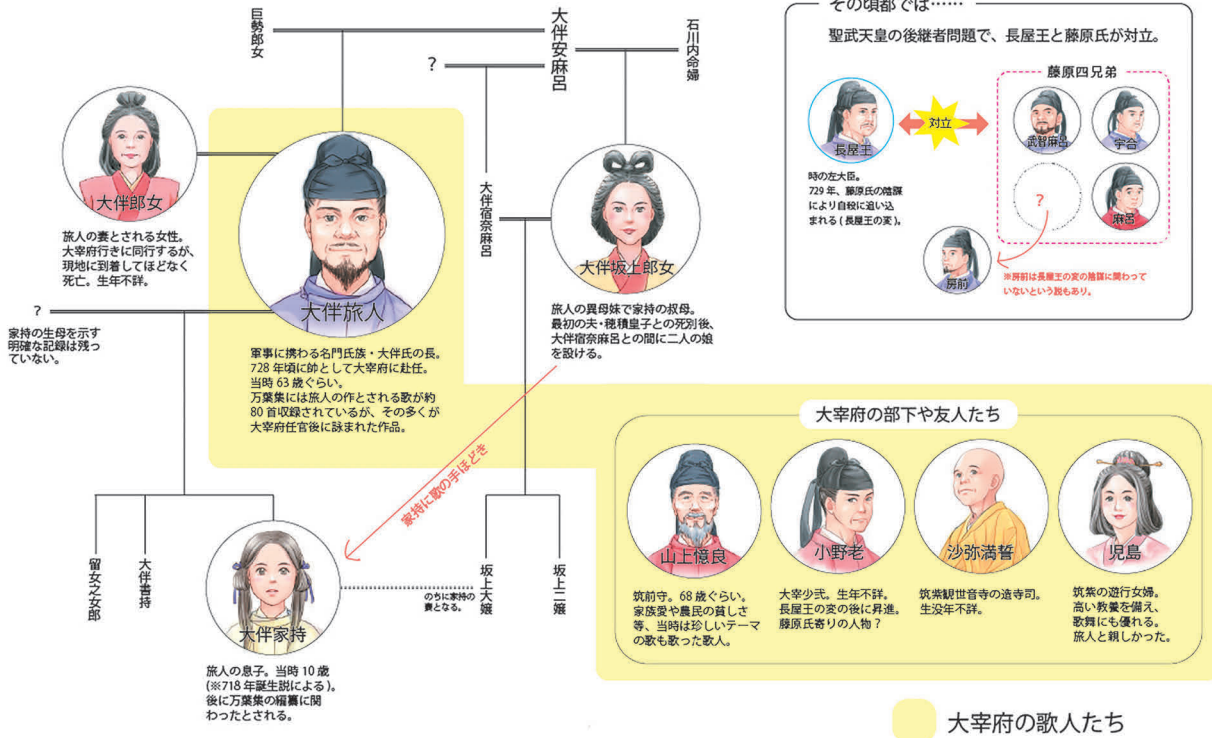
巨勢郎女

大伴安麻呂

石川内命婦

?

大伴郎女

旅人の妻とされる女性。大宰府行きに同行するが、現地に到着してほどなく死亡。生年不詳。

大伴旅人

軍事に携わる名門氏族・大伴氏の長。728 年頃に帥として大宰府に赴任。当時 63 歳ぐらい。万葉集には旅人の作とされる歌が約 80 首収録されているが、その多くが大宰府任官後に詠まれた作品。

大伴宿奈麻呂

大伴坂上郎女

旅人の異母妹で家持の叔母。最初の夫・穂積皇子との死別後、大伴宿奈麻呂との間に二人の娘を設ける。

?

家持の生母を示す明確な記録は残っていない。

家持に歌の手ほどき

留女之女郎

大伴書持

大伴家持

旅人の息子。当時 10 歳 (※718 年誕生説による)。後に万葉集の編纂に関わったとされる。

のちに家持の妻となる。

坂上大嬢

坂上二嬢

その頃都では……

聖武天皇の後継者問題で、長屋王と藤原氏が対立。

長屋王

対立

藤原四兄弟

武智麻呂

宇合

?

麻呂

房前

時の左大臣。729 年、藤原氏の陰謀により自殺に追い込まれる (長屋王の変)。

※房前は長屋王の変の陰謀に関わっていないという説もあり。

大宰府の部下や友人たち

山上憶良

筑前守。68 歳ぐらい。家族愛や農民の貧しさ等、当時は珍しいテーマの歌も歌った歌人。

小野老

大宰少弐。生年不詳。長屋王の変の後に昇進。藤原氏寄りの人物?

沙弥満誓

筑紫観世音寺の造寺司。生没年不詳。

児島

筑紫の遊行女婦。高い教養を備え、歌舞にも優れる。旅人と親しかった。

大宰府の歌人たち